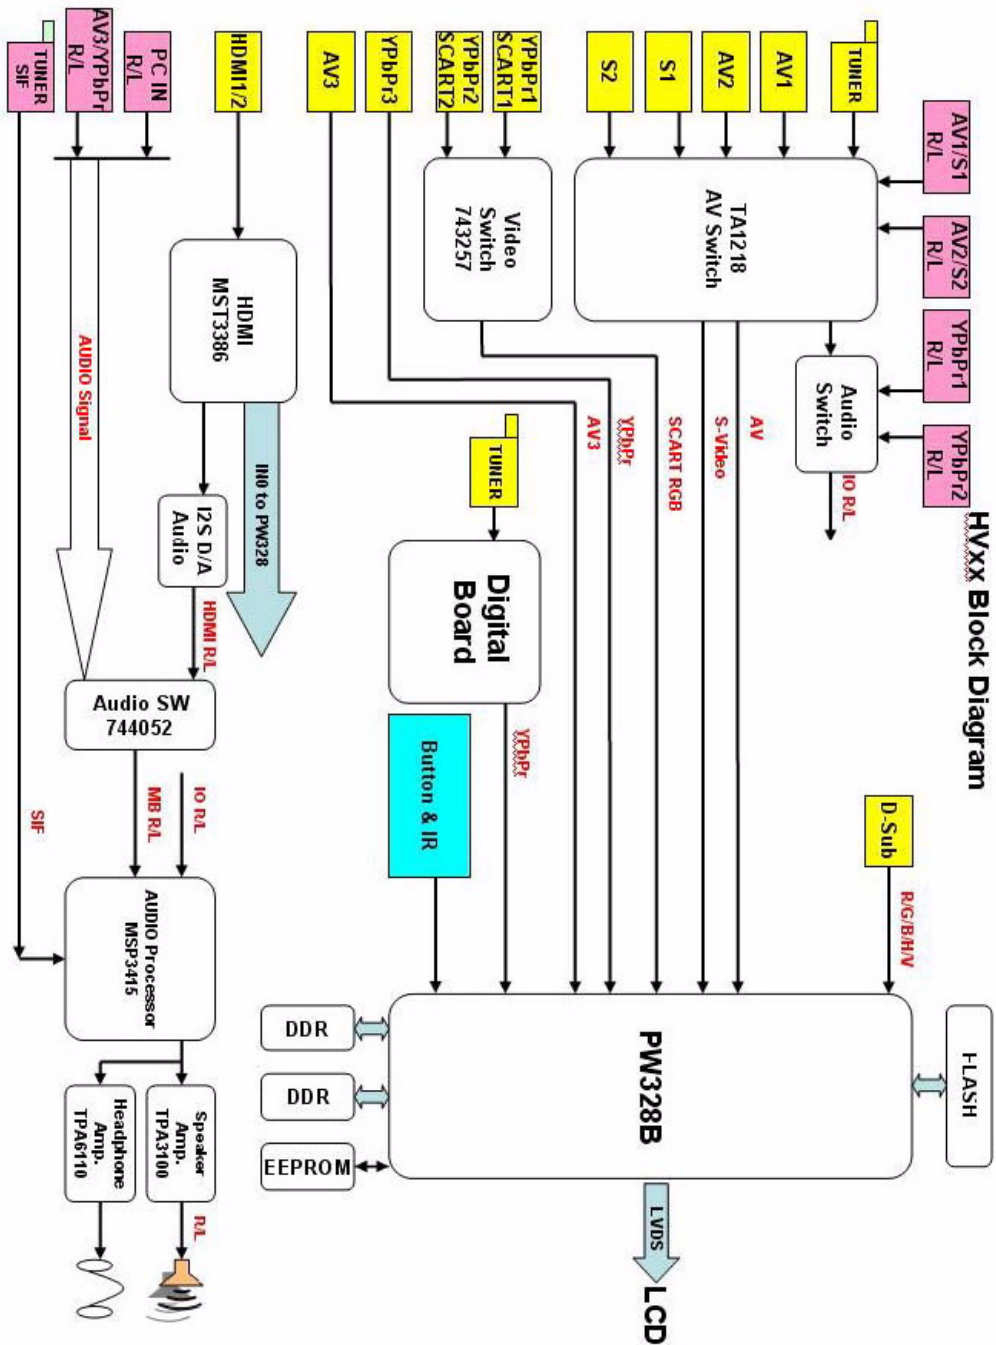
HVxx Block Diagram

TUNER SIF
AV3/YPbPr R/L
PC IN R/L
HDMI1/2
AV3
YPbPr3
YPbPr2 SCART2
YPbPr1 SCART1
S2
S1
AV2
AV1
TUNER

AV1/S1 R/L
AV2/S2 R/L
YPbPr1 R/L
YPbPr2 R/L

Video Switch 743257
TA1218 AV Switch
Audio Switch
IO R/L

HDMI MST3386
IIN0 to PW328
I2S D/A Audio
HDMI R/L
AUDIO Signal

AV3
YPbPr
SCART RGB
S-Video
AV

TUNER
Digital Board
YPbPr
Button & IR
D-Sub
R/G/B/H/V

Audio SW 744052
MB R/L
IO R/L
SIF
AUDIO Processor MSP3415

DDR
DDR
EEPROM
PW328B
FLASH
LVDS
LCD

Speaker Amp. TPA3100
R/L
Headphone Amp. TPA6110